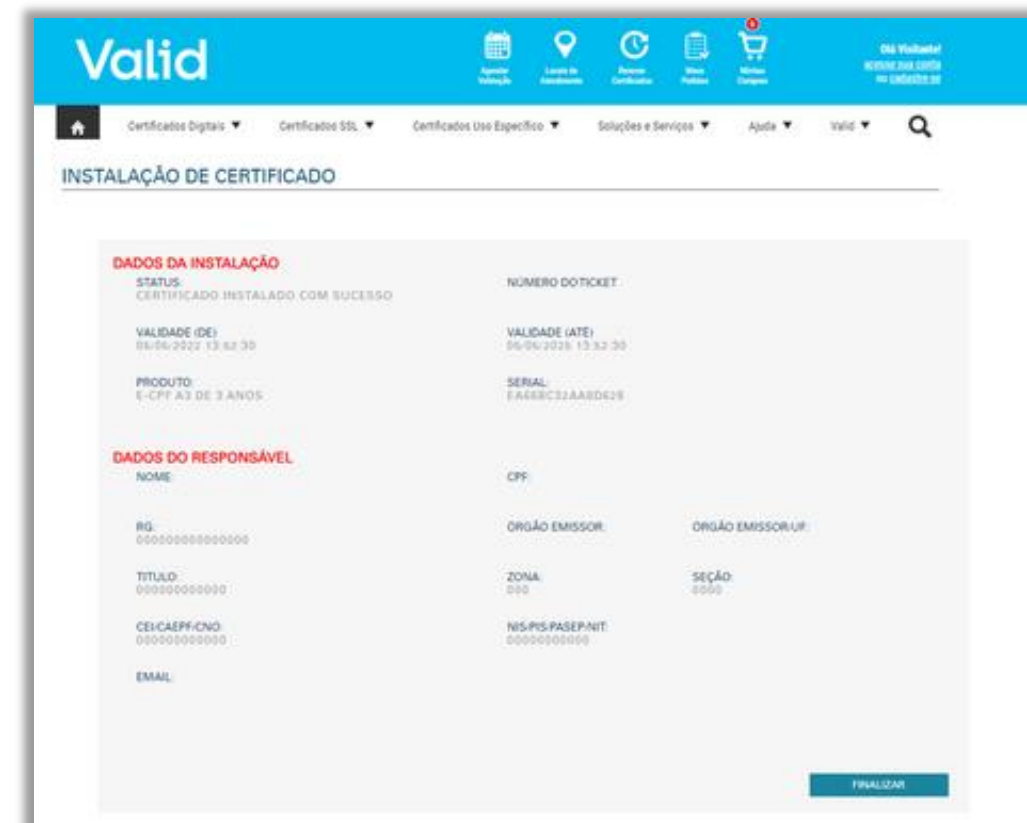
Valid

Agendar Validação | Locais de Atendimento | Renovar Certificados | Meus Pedidos | Minhas Compras

0

Olá Visitante!
acesse sua conta ou cadastre-se

Certificados Digitais ▼ Certificados SSL ▼ Certificados Uso Específico ▼ Soluções e Serviços ▼ Ajuda ▼ Valid ▼

INSTALAÇÃO DE CERTIFICADO

DADOS DA INSTALAÇÃO

STATUS:
CERTIFICADO INSTALADO COM SUCESSO

NÚMERO DO TICKET:

VALIDADE (DE):
06/06/2022 13:52:30

VALIDADE (ATÉ):
06/06/2025 13:52:30

PRODUTO:
E-CPF A3 DE 3 ANOS

SERIAL:
EA6EBC32AA8D628

DADOS DO RESPONSÁVEL

NOME:

CPF:

RG:
000000000000000

ORGÃO EMISSOR:

ORGÃO EMISSOR UF:

TITULO:
000000000000

ZONA:
000

SEÇÃO:
0000

CEI/CAEPF/CNO:
000000000000

NIS/PIS/PASEP/NIT:
00000000000

EMAIL:

FINALIZAR